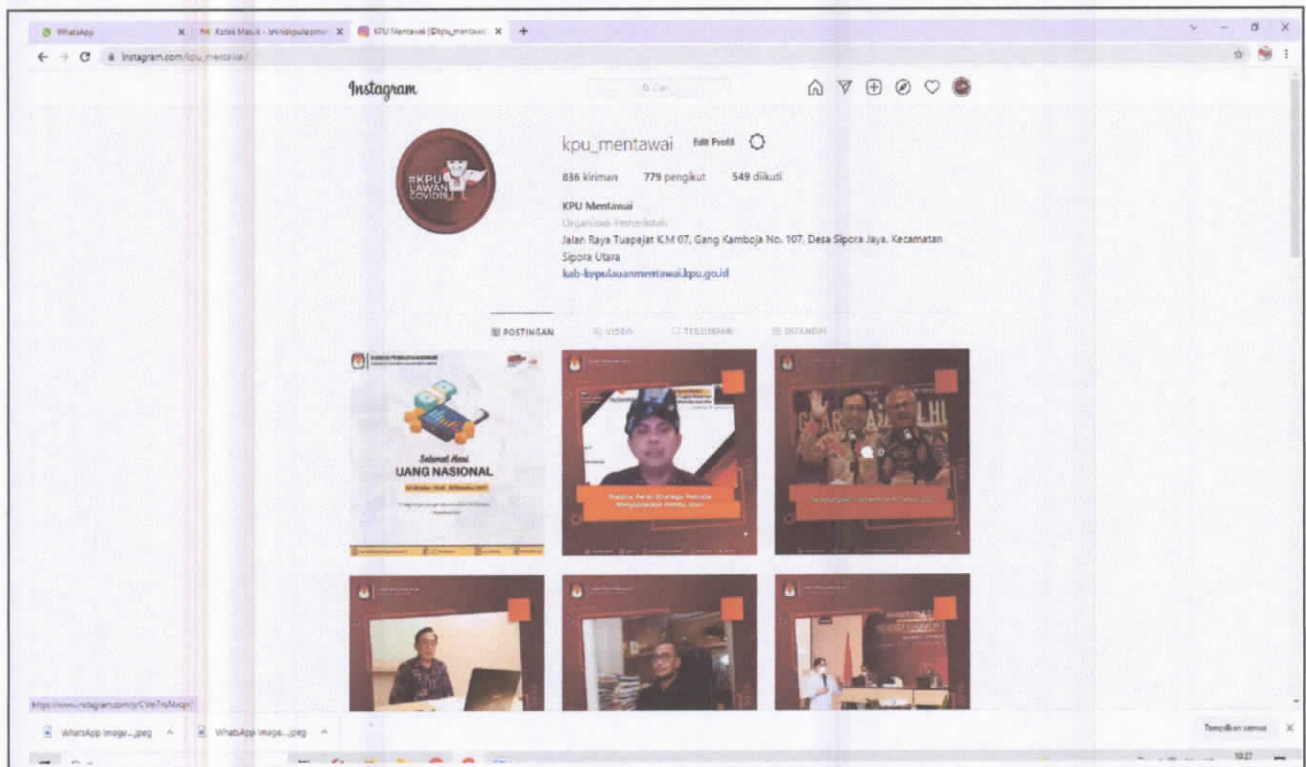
WhatsApp
Kotak Masuk - tekniskpulapmw
KPU Mentawai (@kpu_mentawai)
+

instagram.com/kpu_mentawai/

Instagram

Cari

kpu_mentawai Edit Profil

836 kiriman 779 pengikut 549 diikuti

KPU Mentawai
Organisasi Pemerintah
Jalan Raya Tuapejat KM 07, Gang Kamboja No. 107, Desa Sipora Jaya, Kecamatan Sipora Utara
kab-kepulauanmentawai.kpu.go.id

POSTINGAN VIDEO TERSIMPAN DITANDAI

#KPU LAWAN COVID19

Selamat Hari
UANG NASIONAL

https://www.instagram.com/p/CVe7rsMxqn

WhatsApp Image....jpeg
WhatsApp Image....jpeg
Tampilkan semua
10:27